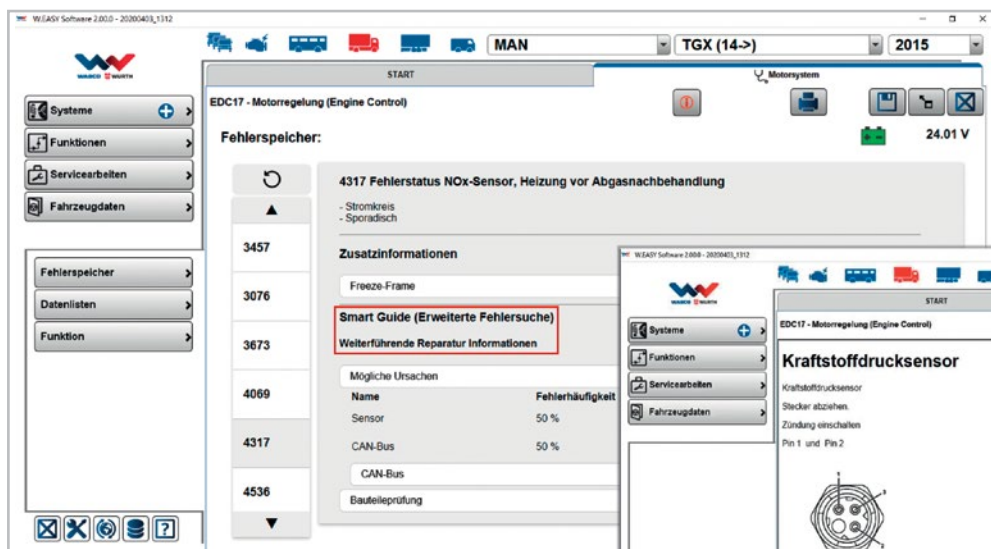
W.EASY Software 2.00.0 - 20200403_1312

MAN
TGX (14->)
2015

WABCO WÜRTH

START
Motorsystem

Systeme
Funktionen
Servicearbeiten
Fahrzeugdaten

Fehlerspeicher
Datenlisten
Funktion

EDC17 - Motorregelung (Engine Control)

Fehlerspeicher:

24.01 V

3457
3076
3673
4069
4317
4536

4317 Fehlerstatus NOx-Sensor, Heizung vor Abgasnachbehandlung

- Stromkreis
- Sporadisch

Zusatzinformationen

Freeze-Frame

Smart Guide (Erweiterte Fehlersuche)
Weiterführende Reparatur Informationen

Mögliche Ursachen

| Name | Fehlerhäufigkeit |
|---|---|
| Sensor | 50 % |
| CAN-Bus | 50 % |

CAN-Bus

Bauteileprüfung

W.EASY Software 2.00.0 - 20200403_1312

START

Systeme
Funktionen
Servicearbeiten
Fahrzeugdaten

EDC17 - Motorregelung (Engine Control)

Kraftstoffdrucksensor

Kraftstoffdrucksensor
Stecker abziehen.
Zündung einschalten
Pin 1 und Pin 2